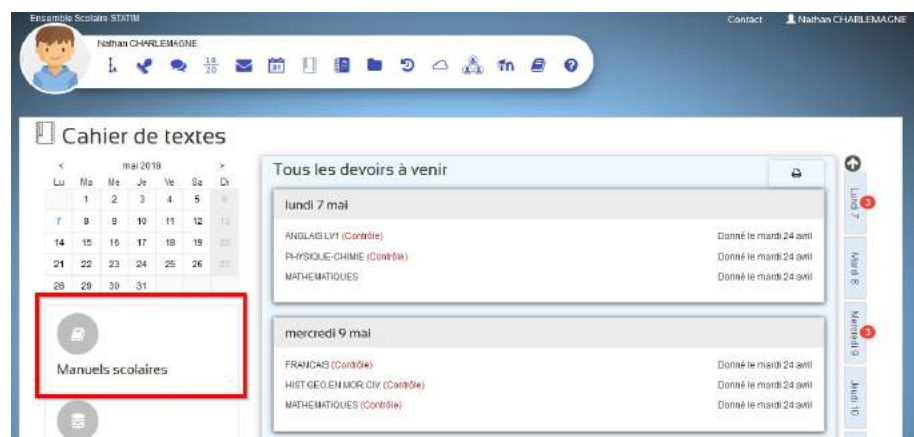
Ensemble Scolaire STATIM

Contact

Nathan CHARLEMAGNE

Nathan CHARLEMAGNE

$\frac{18}{20}$

31

Cahier de textes

<

mai 2018

>

| Lu | Ma | Me | Je | Ve | Sa | Di |
|---|---|---|---|---|---|---|
| | 1 | 2 | 3 | 4 | 5 | 6 |
| 7 | 8 | 9 | 10 | 11 | 12 | 13 |
| 14 | 15 | 16 | 17 | 18 | 19 | 20 |
| 21 | 22 | 23 | 24 | 25 | 26 | 27 |
| 28 | 29 | 30 | 31 | | | |

Manuels scolaires

Tous les devoirs à venir

lundi 7 mai

ANGLAIS LV1 (Contrôle) Donné le mardi 24 avril

PHYSIQUE-CHIMIE (Contrôle) Donné le mardi 24 avril

MATHEMATIQUES Donné le mardi 24 avril

mercredi 9 mai

FRANCAIS (Contrôle) Donné le mardi 24 avril

HIST.GEO.EN.MOR.CIV. (Contrôle) Donné le mardi 24 avril

MATHEMATIQUES (Contrôle) Donné le mardi 24 avril

Lundi 7 3

Mardi 8

Mercredi 9 3

Jeudi 10